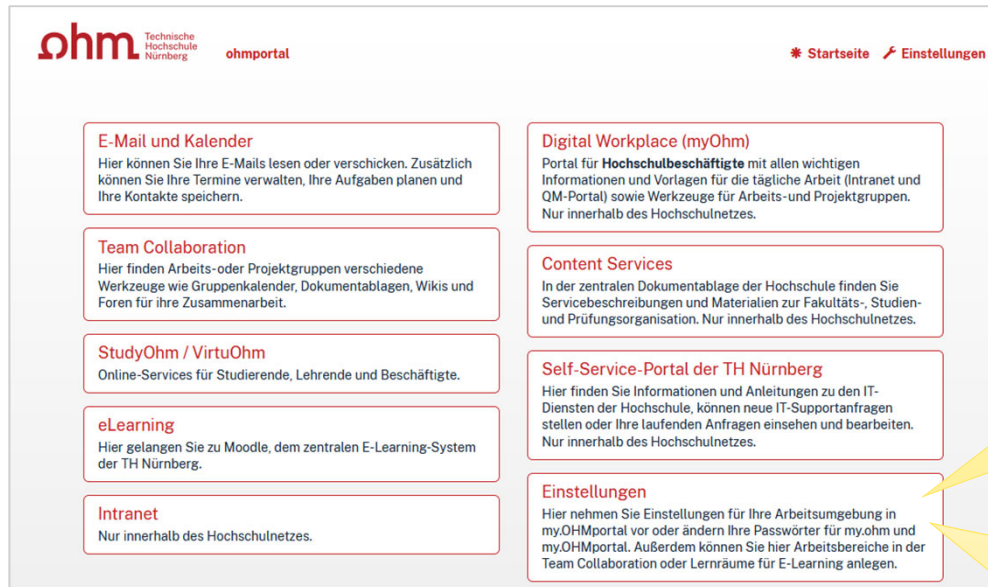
ohm Technische Hochschule Nürnberg ohmportal

Startseite Einstellungen

E-Mail und Kalender
Hier können Sie Ihre E-Mails lesen oder verschicken. Zusätzlich können Sie Ihre Termine verwalten, Ihre Aufgaben planen und Ihre Kontakte speichern.

Team Collaboration
Hier finden Arbeits-oder Projektgruppen verschiedene Werkzeuge wie Gruppenkalender, Dokumentablagen, Wikis und Foren für ihre Zusammenarbeit.

StudyOhm / VirtuOhm
Online-Services für Studierende, Lehrende und Beschäftigte.

eLearning
Hier gelangen Sie zu Moodle, dem zentralen E-Learning-System der TH Nürnberg.

Intranet
Nur innerhalb des Hochschulnetzes.

Digital Workplace (myOhm)
Portal für **Hochschulbeschäftigte** mit allen wichtigen Informationen und Vorlagen für die tägliche Arbeit (Intranet und QM-Portal) sowie Werkzeuge für Arbeits-und Projektgruppen. Nur innerhalb des Hochschulnetzes.

Content Services
In der zentralen Dokumentablage der Hochschule finden Sie Servicebeschreibungen und Materialien zur Fakultäts-, Studien- und Prüfungsorganisation. Nur innerhalb des Hochschulnetzes.

Self-Service-Portal der TH Nürnberg
Hier finden Sie Informationen und Anleitungen zu den IT-Diensten der Hochschule, können neue IT-Supportanfragen stellen oder Ihre laufenden Anfragen einsehen und bearbeiten. Nur innerhalb des Hochschulnetzes.

Einstellungen
Hier nehmen Sie Einstellungen für Ihre Arbeitsumgebung in my.OHMportal vor oder ändern Ihre Passwörter für my.ohm und my.OHMportal. Außerdem können Sie hier Arbeitsbereiche in der Team Collaboration oder Lernräume für E-Learning anlegen.